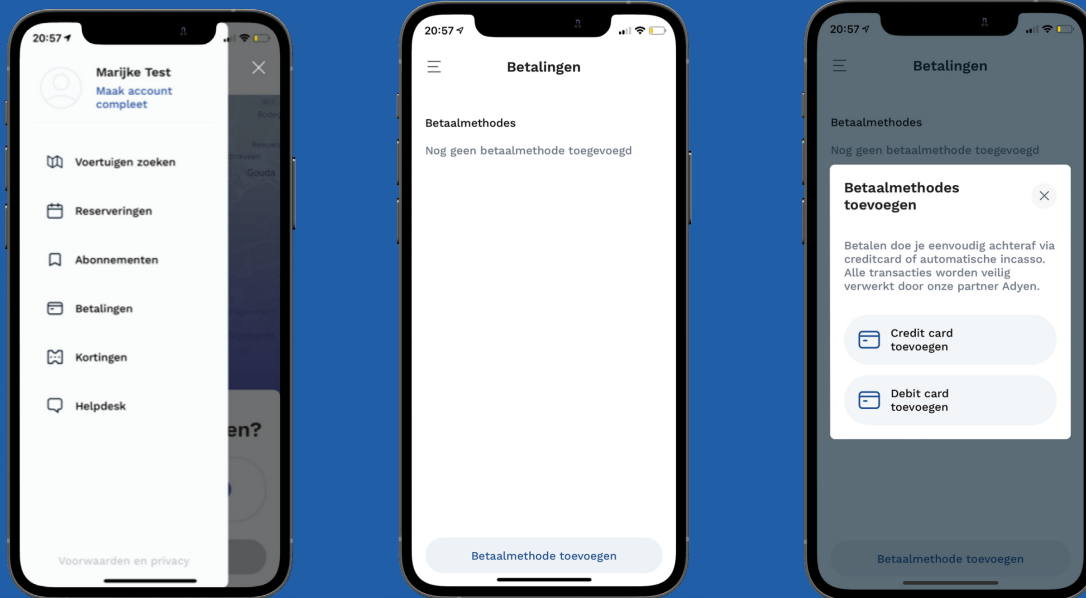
20:57

Marijke Test
Maak account compleet

Voertuigen zoeken

Reserveringen

Abonnementen

Betalingen

Kortingen

Helpdesk

en?

Voorwaarden en privacy

20:57

Betalingen

Betaalmethodes

Nog geen betaalmethode toegevoegd

Betaalmethode toevoegen

20:57

Betalingen

Betaalmethodes

Nog geen betaalmethode toegevoegd

Betaalmethodes toevoegen

Betalen doe je eenvoudig achteraf via creditcard of automatische incasso. Alle transacties worden veilig verwerkt door onze partner Adyen.

Credit card toevoegen

Debit card toevoegen

Betaalmethode toevoegen